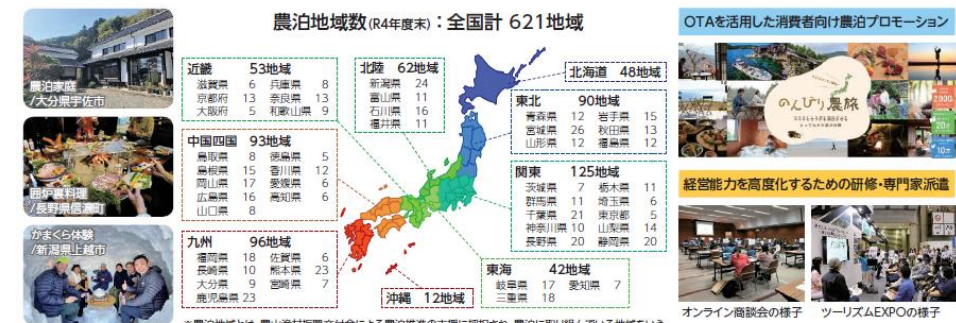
農泊地域数(R4年度末):全国計 621地域

農泊家庭
/大分県宇佐市

囲炉裏料理
/長野県信濃町

かまくら体験
/新潟県上越市

近畿 53地域
滋賀県 6 兵庫県 8
京都府 13 奈良県 13
大阪府 5 和歌山県 9

北陸 62地域
新潟県 24
富山県 11
石川県 16
福井県 11

北海道 48地域

東北 90地域
青森県 12 岩手県 15
宮城県 26 秋田県 13
山形県 12 福島県 12

中国四国 93地域
鳥取県 8 徳島県 5
島根県 15 香川県 12
岡山県 17 愛媛県 6
広島県 16 高知県 6
山口県 8

関東 125地域
茨城県 7 栃木県 11
群馬県 11 埼玉県 6
千葉県 21 東京都 5
神奈川県 10 山梨県 14
長野県 20 静岡県 20

九州 96地域
福岡県 18 佐賀県 6
長崎県 10 熊本県 23
大分県 9 宮崎県 7
鹿児島県 23

東海 42地域
岐阜県 17 愛知県 7
三重県 18

沖縄 12地域

OTAを活用した消費者向け農泊プロモーション

のんびり農旅

経営能力を高度化するための研修・専門家派遣

オンライン商談会の様子

ツーリズムEXPOの様子

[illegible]